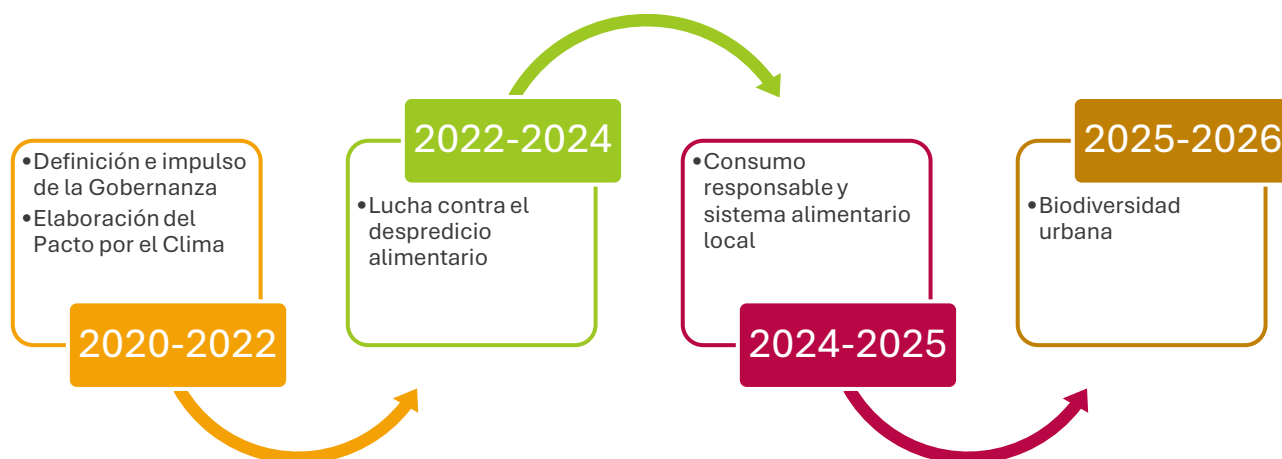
•Definición e impulso de la Gobernanza
•Elaboración del Pacto por el Clima

2020-2022

2022-2024

•Lucha contra el despredicio alimentario

•Consumo responsable y sistema alimentario local

2024-2025

2025-2026

•Biodiversidad urbana